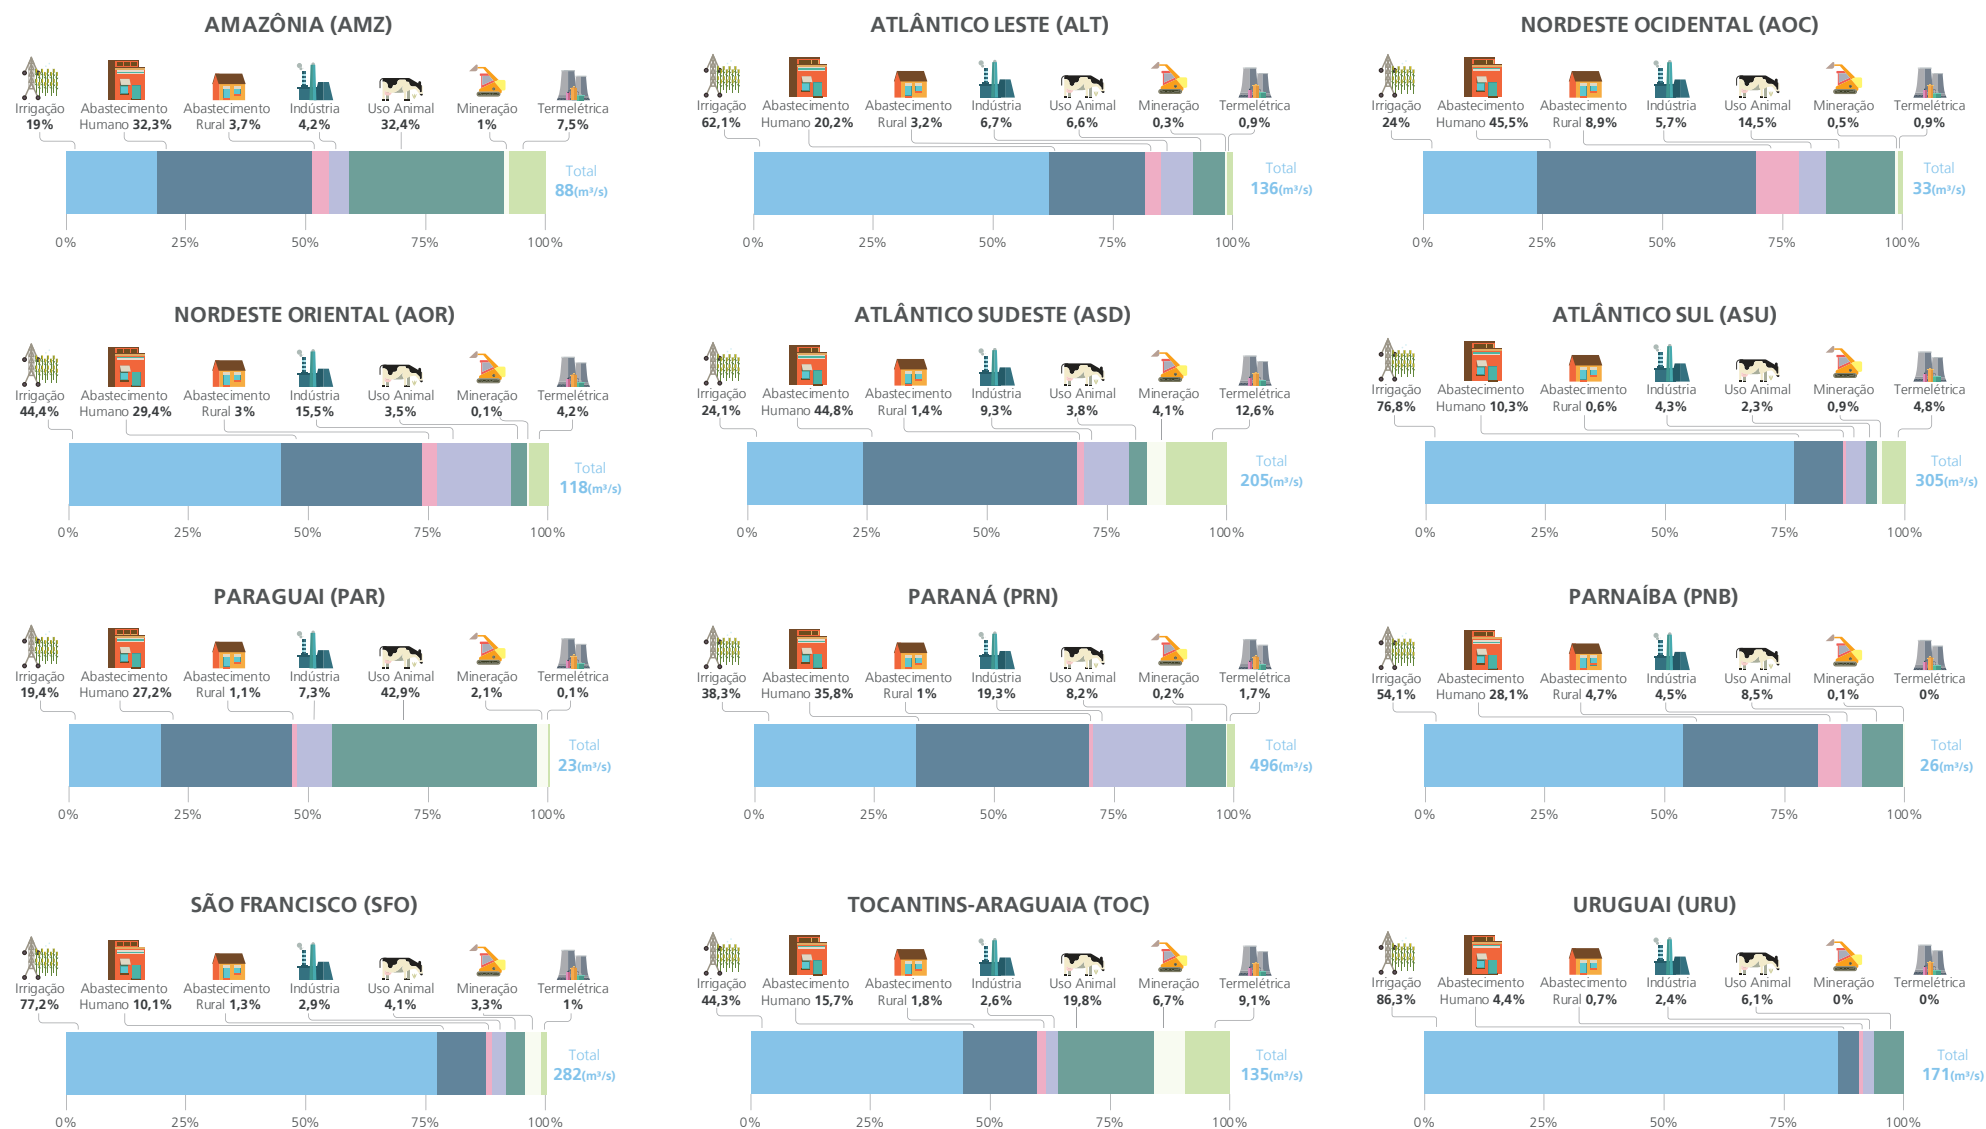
AMAZÔNIA (AMZ)

Irrigação 19%
Abastecimento Humano 32,3%
Abastecimento Rural 3,7%
Indústria 4,2%
Uso Animal 32,4%
Mineração 1%
Termelétrica 7,5%

Total 88(m³/s)

0% 25% 50% 75% 100%

ATLÂNTICO LESTE (ALT)

Irrigação 62,1%
Abastecimento Humano 20,2%
Abastecimento Rural 3,2%
Indústria 6,7%
Uso Animal 6,6%
Mineração 0,3%
Termelétrica 0,9%

Total 136(m³/s)

0% 25% 50% 75% 100%

NORDESTE OCIDENTAL (AOC)

Irrigação 24%
Abastecimento Humano 45,5%
Abastecimento Rural 8,9%
Indústria 5,7%
Uso Animal 14,5%
Mineração 0,5%
Termelétrica 0,9%

Total 33(m³/s)

0% 25% 50% 75% 100%

NORDESTE ORIENTAL (AOR)

Irrigação 44,4%
Abastecimento Humano 29,4%
Abastecimento Rural 3%
Indústria 15,5%
Uso Animal 3,5%
Mineração 0,1%
Termelétrica 4,2%

Total 118(m³/s)

0% 25% 50% 75% 100%

ATLÂNTICO SUDESTE (ASD)

Irrigação 24,1%
Abastecimento Humano 44,8%
Abastecimento Rural 1,4%
Indústria 9,3%
Uso Animal 3,8%
Mineração 4,1%
Termelétrica 12,6%

Total 205(m³/s)

0% 25% 50% 75% 100%

ATLÂNTICO SUL (ASU)

Irrigação 76,8%
Abastecimento Humano 10,3%
Abastecimento Rural 0,6%
Indústria 4,3%
Uso Animal 2,3%
Mineração 0,9%
Termelétrica 4,8%

Total 305(m³/s)

0% 25% 50% 75% 100%

PARAGUAI (PAR)

Irrigação 19,4%
Abastecimento Humano 27,2%
Abastecimento Rural 1,1%
Indústria 7,3%
Uso Animal 42,9%
Mineração 2,1%
Termelétrica 0,1%

Total 23(m³/s)

0% 25% 50% 75% 100%

PARANÁ (PRN)

Irrigação 38,3%
Abastecimento Humano 35,8%
Abastecimento Rural 1%
Indústria 19,3%
Uso Animal 8,2%
Mineração 0,2%
Termelétrica 1,7%

Total 496(m³/s)

0% 25% 50% 75% 100%

PARNAÍBA (PNB)

Irrigação 54,1%
Abastecimento Humano 28,1%
Abastecimento Rural 4,7%
Indústria 4,5%
Uso Animal 8,5%
Mineração 0,1%
Termelétrica 0%

Total 26(m³/s)

0% 25% 50% 75% 100%

SÃO FRANCISCO (SFO)

Irrigação 77,2%
Abastecimento Humano 10,1%
Abastecimento Rural 1,3%
Indústria 2,9%
Uso Animal 4,1%
Mineração 3,3%
Termelétrica 1%

Total 282(m³/s)

0% 25% 50% 75% 100%

TOCANTINS-ARAGUAIA (TOC)

Irrigação 44,3%
Abastecimento Humano 15,7%
Abastecimento Rural 1,8%
Indústria 2,6%
Uso Animal 19,8%
Mineração 6,7%
Termelétrica 9,1%

Total 135(m³/s)

0% 25% 50% 75% 100%

URUGUAI (URU)

Irrigação 86,3%
Abastecimento Humano 4,4%
Abastecimento Rural 0,7%
Indústria 2,4%
Uso Animal 6,1%
Mineração 0%
Termelétrica 0%

Total 171(m³/s)

0% 25% 50% 75% 100%